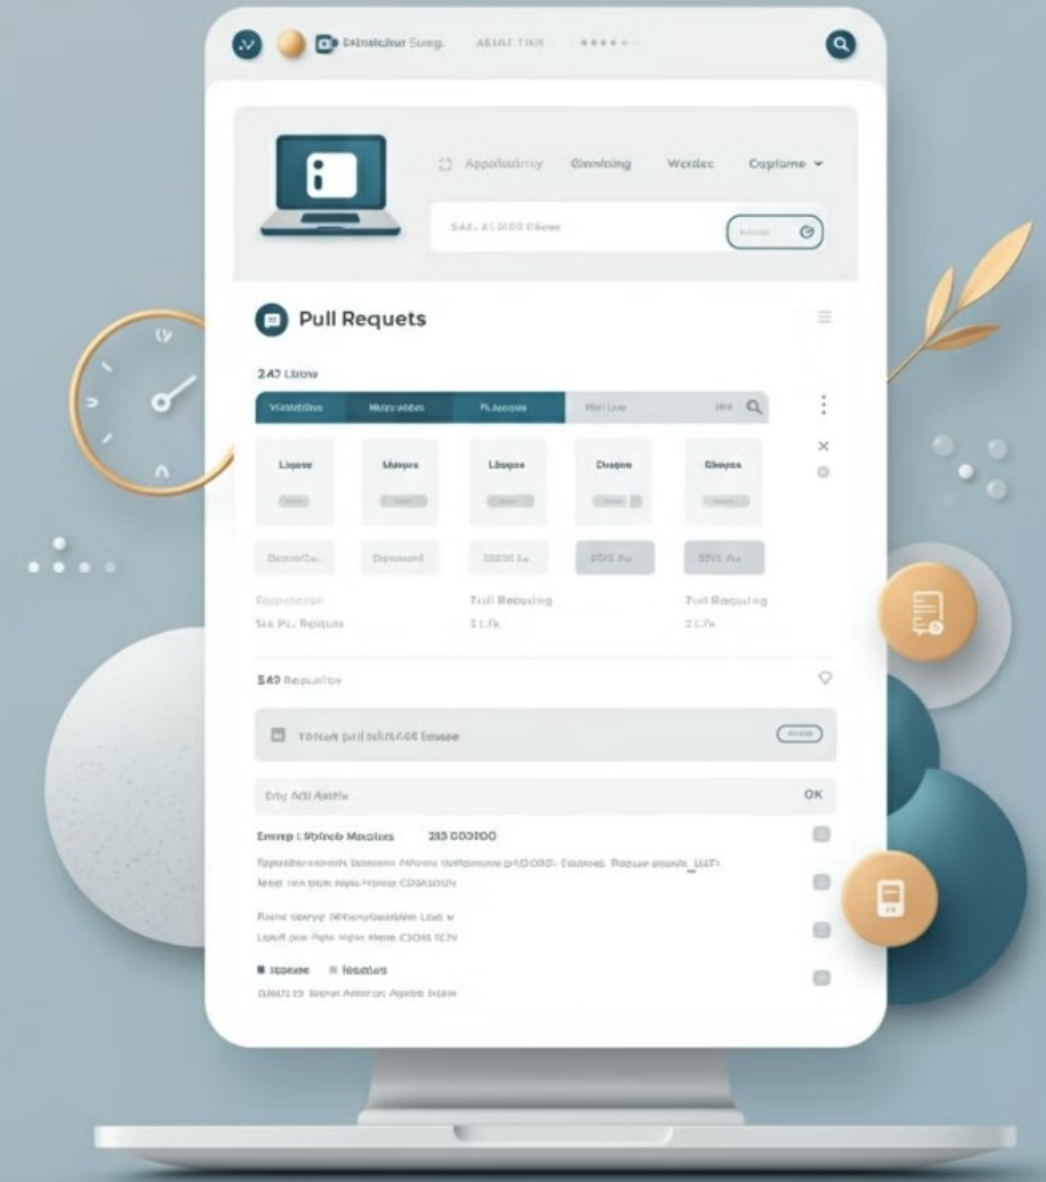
Dikriskchur Sung. ABSAT TIKR

Appolistiny Gnnining Werdec Coplume

SAL. A1.0008 Ghow

Pull Requets

2A0 Libow

Wasstdlow Mutsrables Pusssive Phrllow

Lisgew Mugss Liegee Dsigse Bkoyss

Demnbela Dessend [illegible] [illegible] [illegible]

Enpopelsuar Tull Requing Tull Recqulng

544 Pu. Requats 21.7k 21.7k

540 Repusitev

Tetnett puil isilitAd4 Isssse

Erry ADI Astfis OK

Enmp I Sbinob Mequiss 210 000100

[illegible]

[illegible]

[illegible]

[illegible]

Issuese Issuses

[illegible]